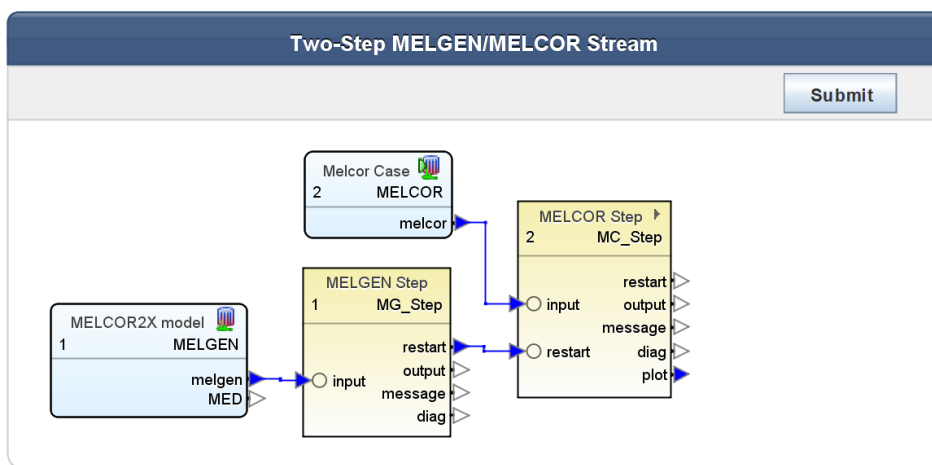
Two-Step MELGEN/MELCOR Stream

Submit

Melcor Case
2 MELCOR
melcor

MELCOR Step
2 MC_Step
input
restart
restart
output
message
diag
plot

MELCOR2X model
1 MELGEN
melgen
MED

MELGEN Step
1 MG_Step
input
restart
output
message
diag